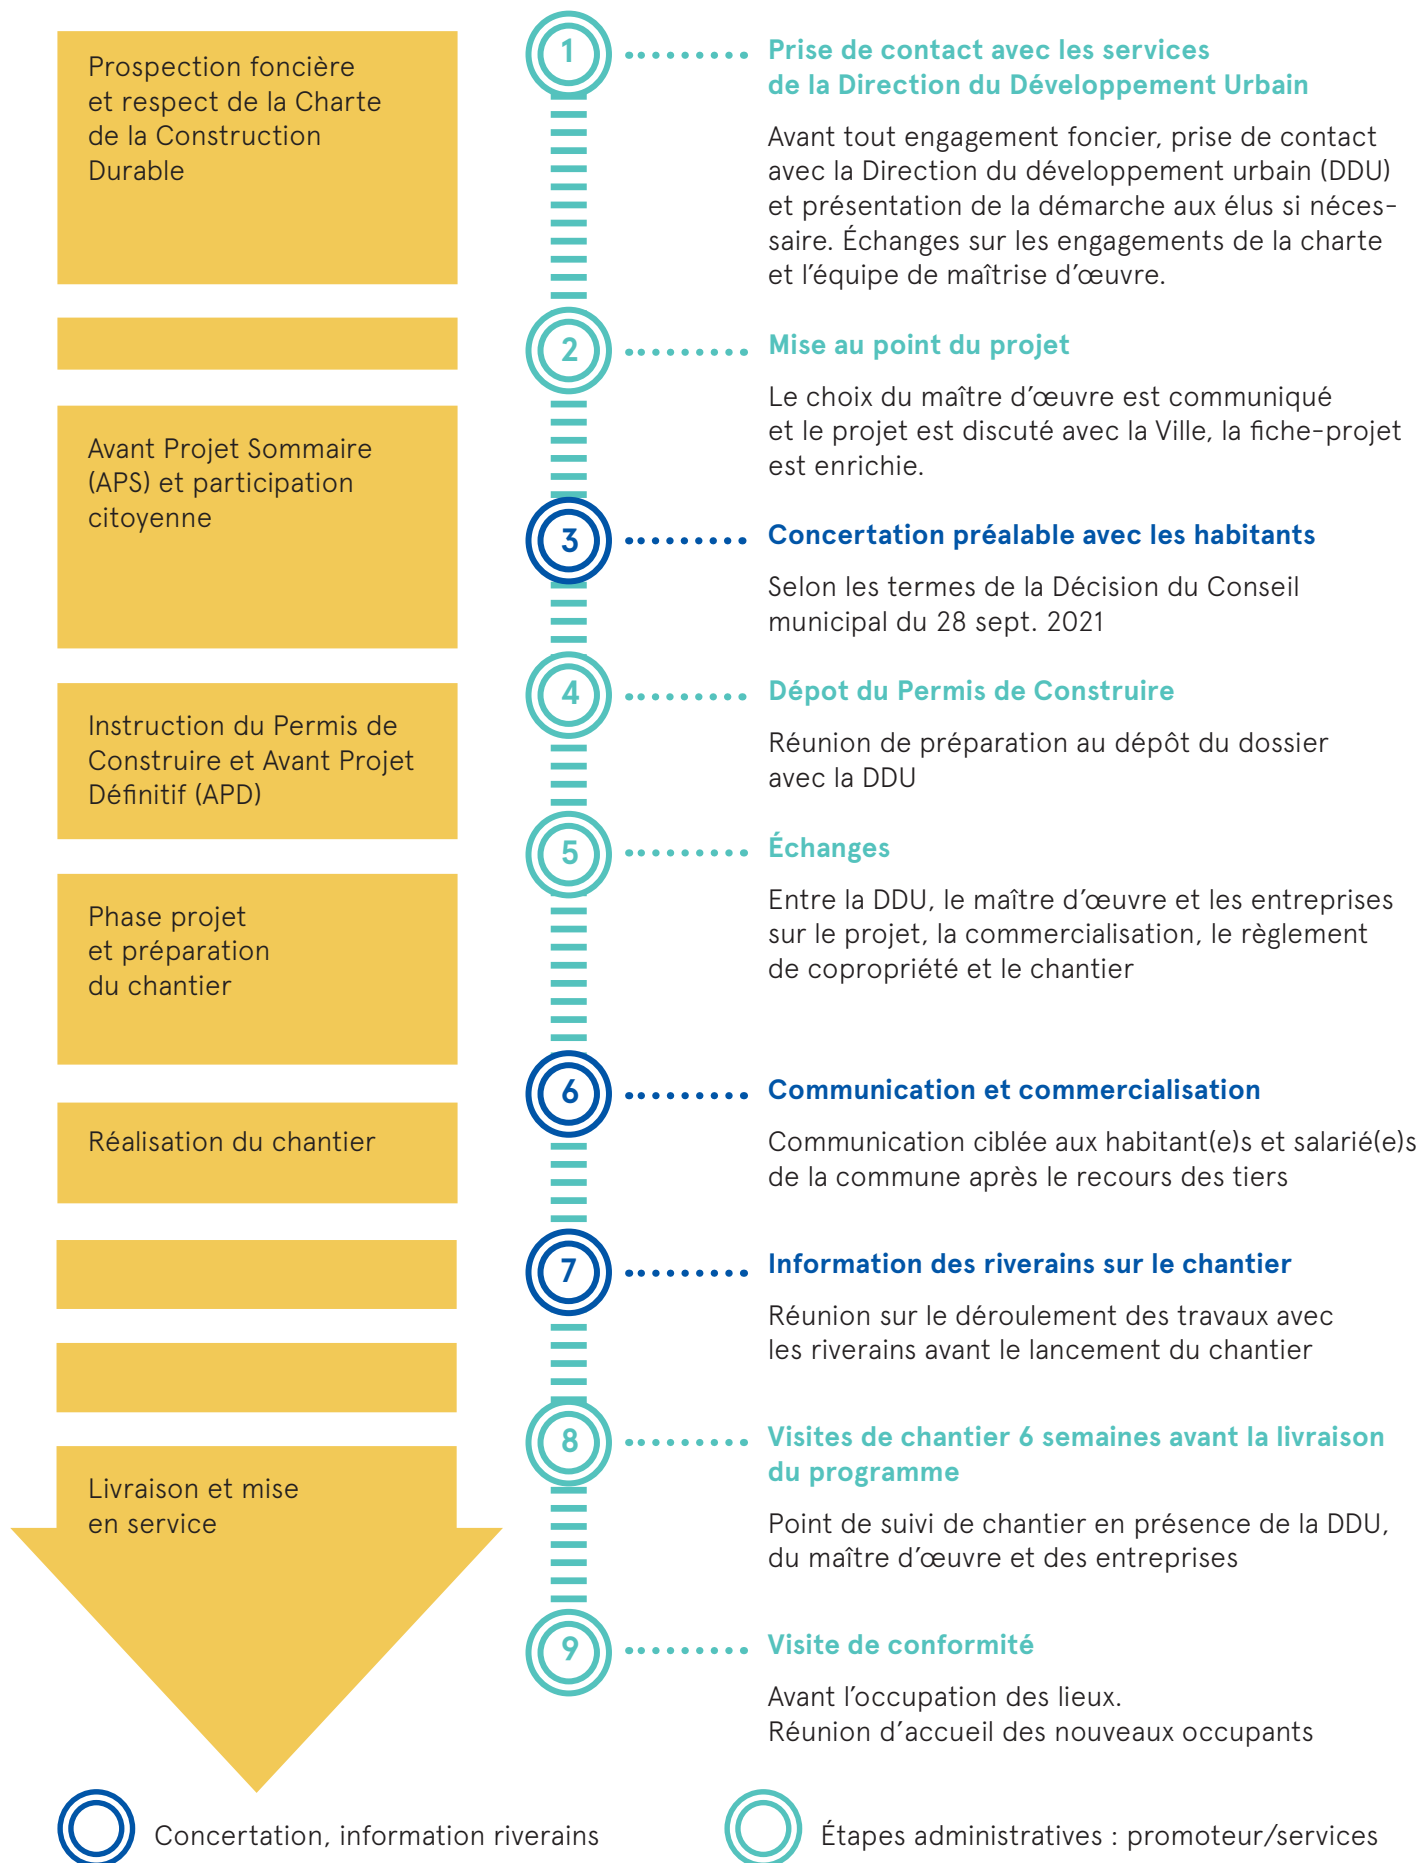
Prospection foncière et respect de la Charte de la Construction Durable

Avant Projet Sommaire (APS) et participation citoyenne

Instruction du Permis de Construire et Avant Projet Définitif (APD)

Phase projet et préparation du chantier

Réalisation du chantier

Livraison et mise en service

1

Prise de contact avec les services de la Direction du Développement Urbain

Avant tout engagement foncier, prise de contact avec la Direction du développement urbain (DDU) et présentation de la démarche aux élus si nécessaire. Échanges sur les engagements de la charte et l'équipe de maîtrise d'œuvre.

2

Mise au point du projet

Le choix du maître d'œuvre est communiqué et le projet est discuté avec la Ville, la fiche-projet est enrichie.

3

Concertation préalable avec les habitants

Selon les termes de la Décision du Conseil municipal du 28 sept. 2021

4

Dépot du Permis de Construire

Réunion de préparation au dépôt du dossier avec la DDU

5

Échanges

Entre la DDU, le maître d'œuvre et les entreprises sur le projet, la commercialisation, le règlement de copropriété et le chantier

6

Communication et commercialisation

Communication ciblée aux habitant(e)s et salarié(e)s de la commune après le recours des tiers

7

Information des riverains sur le chantier

Réunion sur le déroulement des travaux avec les riverains avant le lancement du chantier

8

Visites de chantier 6 semaines avant la livraison du programme

Point de suivi de chantier en présence de la DDU, du maître d'œuvre et des entreprises

9

Visite de conformité

Avant l'occupation des lieux.
Réunion d'accueil des nouveaux occupants

Concertation, information riverains

Étapes administratives : promoteur/services